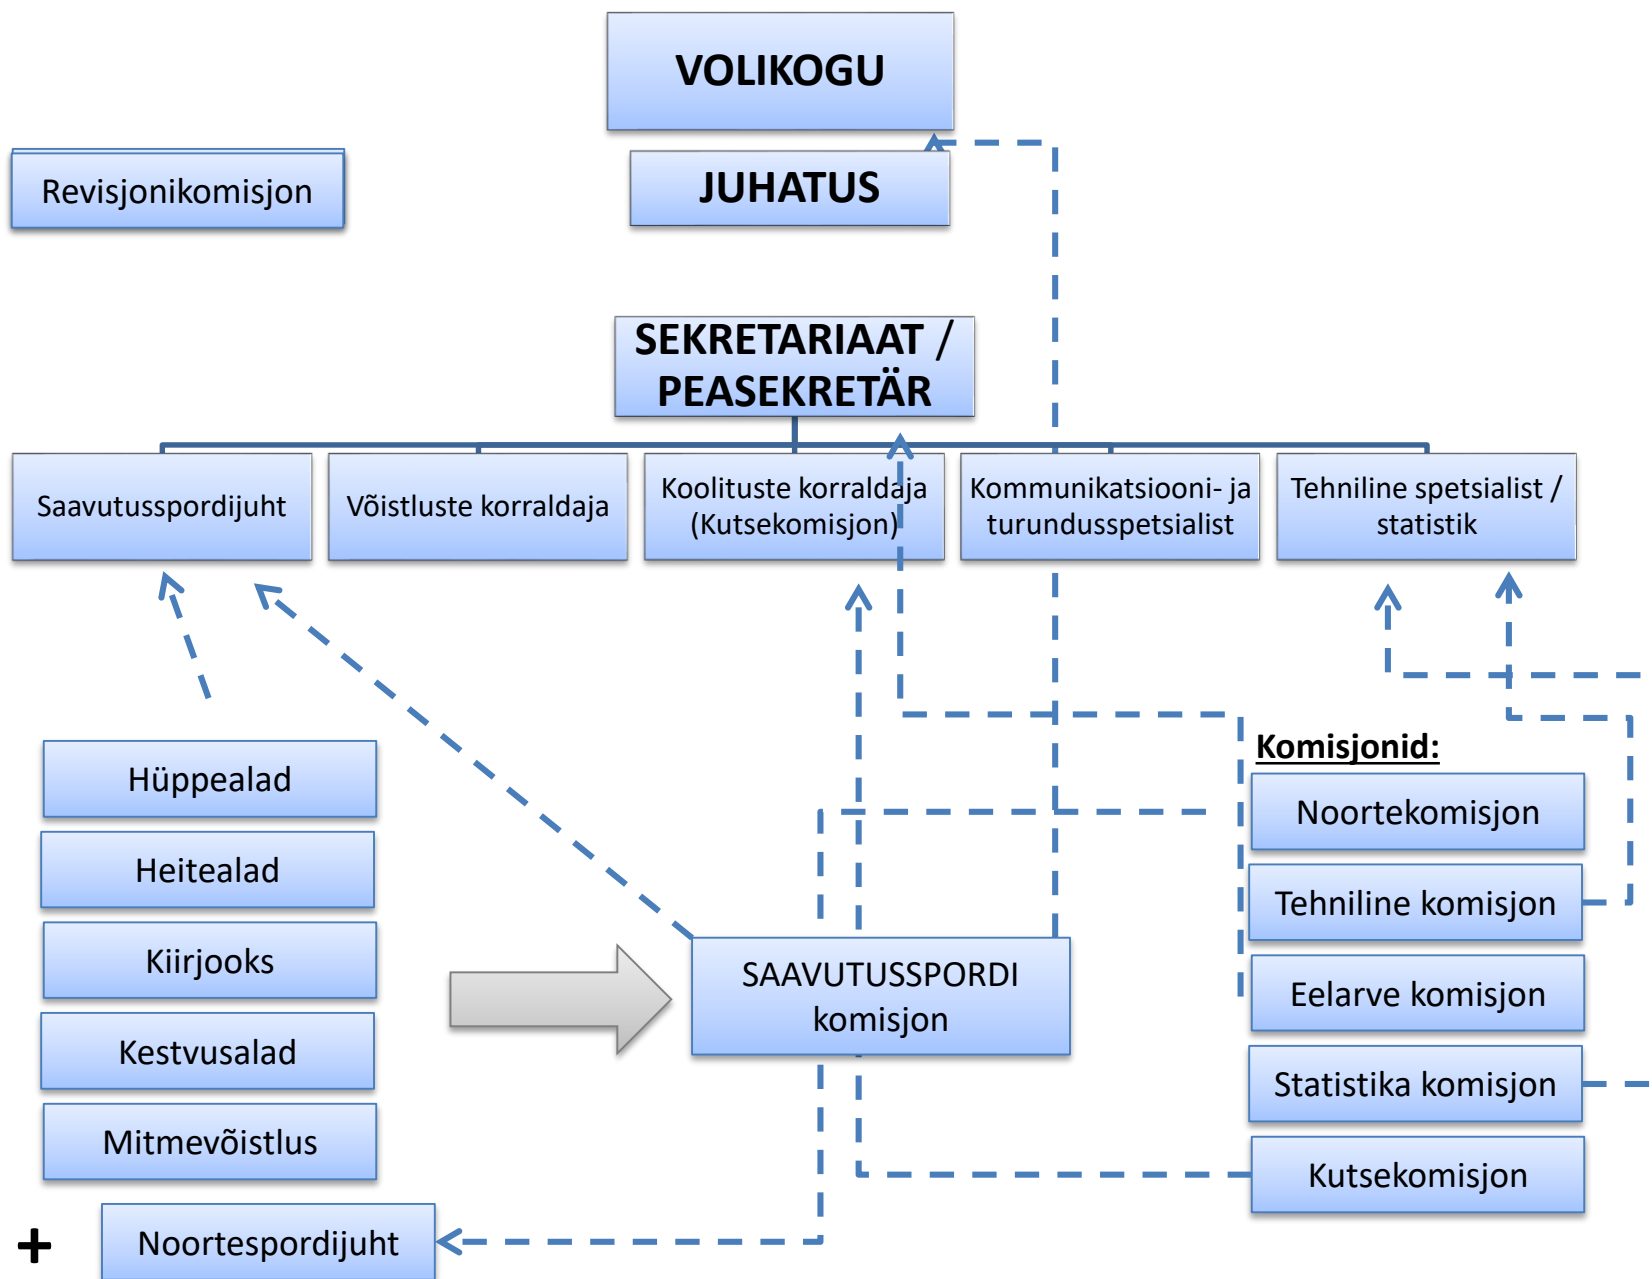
VOLIKOGU

JUHATUS

Revisjonikomisjon

SEKRETARIAAT / PEASEKRETÄR

Saavutusspordijuht

Võistluste korraldaja

Koolituste korraldaja (Kutsekomisjon)

Kommunikatsiooni- ja turundusspetsialist

Tehniline spetsialist / statistik

Hüppealad

Heitealad

Kiirjooks

Kestvusalad

Mitmevõistlus

+

Noortespordijuht

SAAVUTUSSPORDI komisjon

Komisjonid:

Noortekomisjon

Tehniline komisjon

Eelarve komisjon

Statistika komisjon

Kutsekomisjon